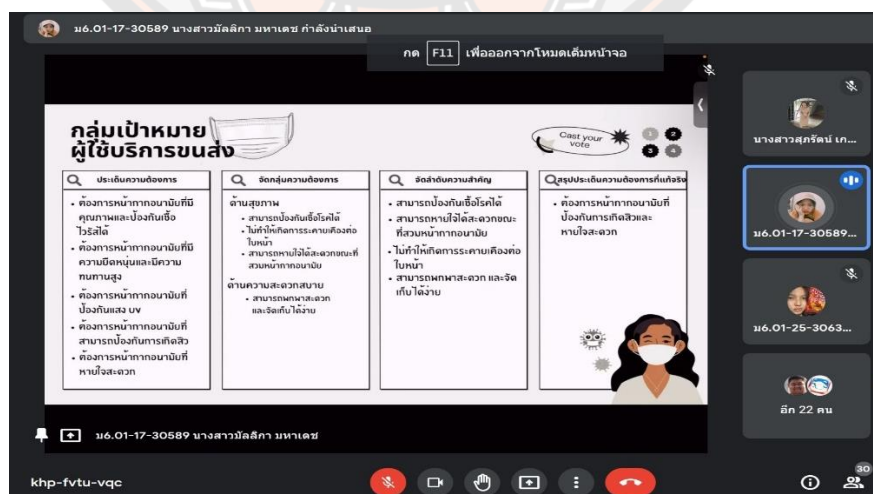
ม6.01-17-30589 นางสาวมัลลิกา มหาเดช กำลังนำเสนอ

กด F11 เพื่อออกจากโหมดเต็มหน้าจอ

กลุ่มเป้าหมาย ผู้ใช้บริการขนส่ง

Cast your vote

1 2 3 4

| ประเด็นความต้องการ | จัดกลุ่มความต้องการ | จัดลำดับความสำคัญ | สรุปประเด็นความต้องการที่แท้จริง |
|---|---|---|---|
| • ต้องการหน้ากากอนามัยที่มีคุณภาพและป้องกันเชื้อไวรัสได้ • ต้องการหน้ากากอนามัยที่มีความยืดหยุ่นและมีความทนทานสูง • ต้องการหน้ากากอนามัยที่ป้องกันแสง UV • ต้องการหน้ากากอนามัยที่สามารถป้องกันการเกิดสิว • ต้องการหน้ากากอนามัยที่หายใจสะดวก | ด้านสุขภาพ • สามารถป้องกันเชื้อโรคได้ • ไม่ทำให้เกิดการระคายเคืองต่อใบหน้า • สามารถหายใจได้สะดวกขณะที่สวมหน้ากากอนามัย ด้านความสะดวกสบาย • สามารถพกพาสะดวกและจัดเก็บได้ง่าย | • สามารถป้องกันเชื้อโรคได้ • สามารถหายใจได้สะดวกขณะที่สวมหน้ากากอนามัย • ไม่ทำให้เกิดการระคายเคืองต่อใบหน้า • สามารถพกพาสะดวก และจัดเก็บได้ง่าย | • ต้องการหน้ากากอนามัยที่ป้องกันการเกิดสิวและหายใจสะดวก |

ม6.01-17-30589 นางสาวมัลลิกา มหาเดช

นางสาวสุภรัตน์ เก...

ม6.01-17-30589...

ม6.01-25-3063...

อีก 22 คน

khp-fvtu-vqc

30